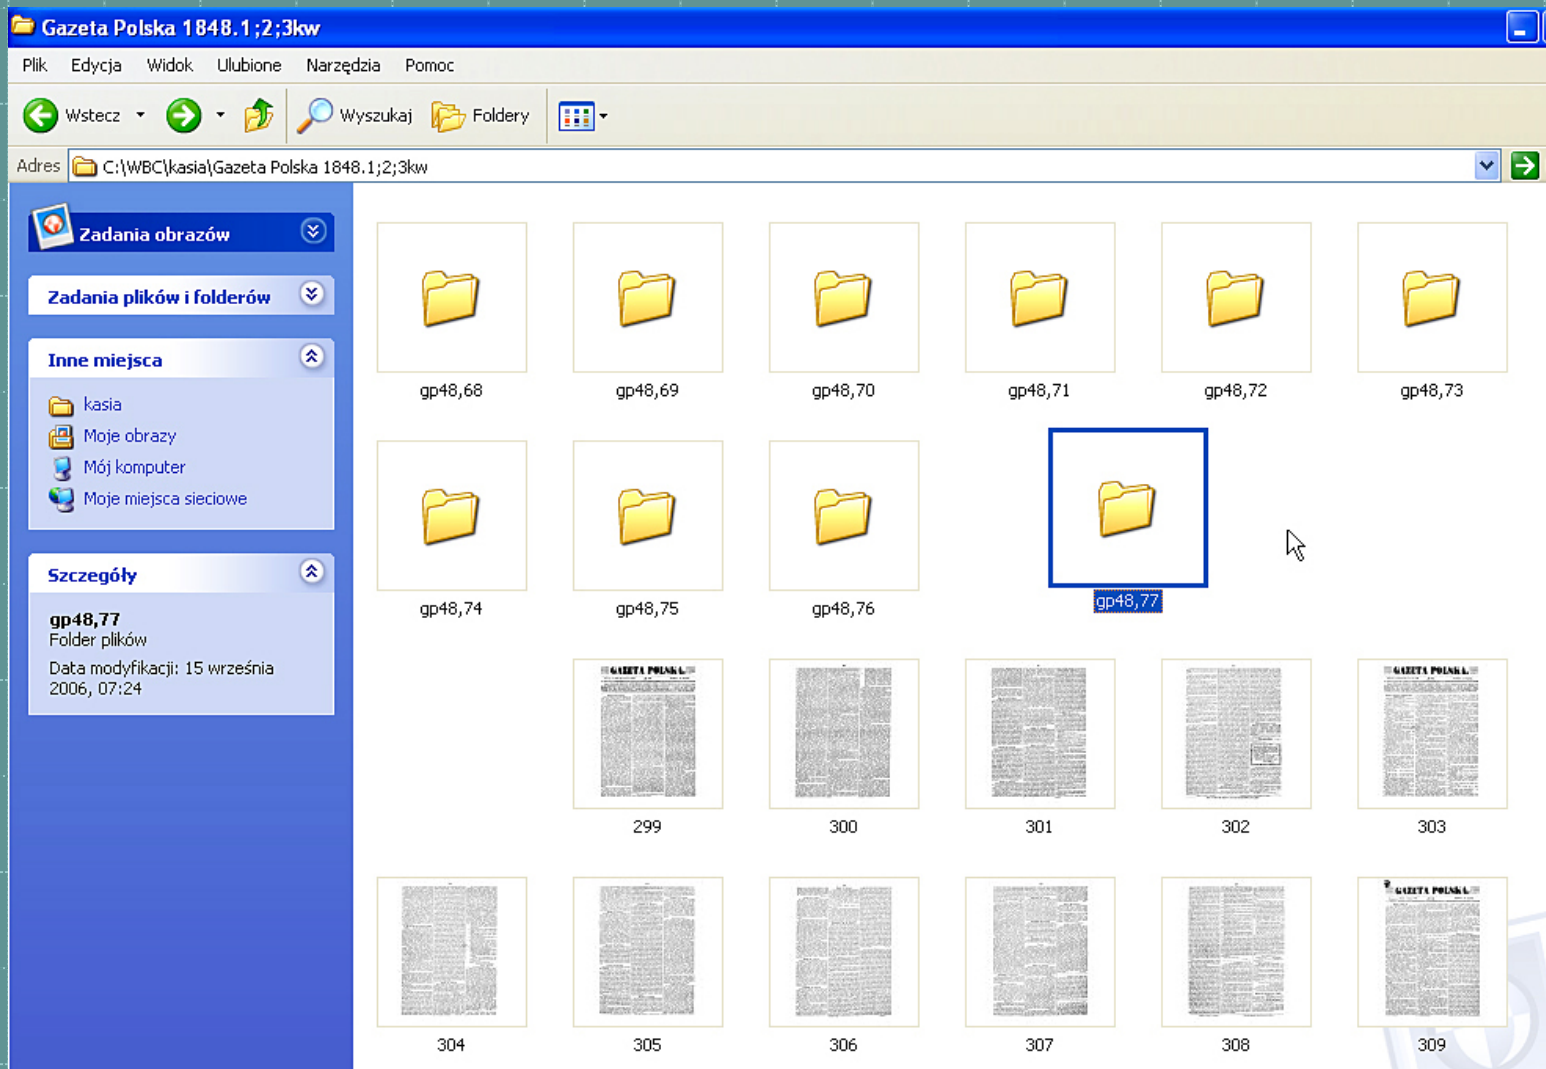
Gazeta Polska 1848.1;2;3kw

Plik Edycja Widok Ulubione Narzędzia Pomoc

Wstecz Wyszukaj Foldery

Adres C:\WBC\kasia\Gazeta Polska 1848.1;2;3kw

Zadania obrazów

Zadania plików i folderów

Inne miejsca

kasia
Moje obrazy
Mój komputer
Moje miejsca sieciowe

Szczegóły

gp48,77
Folder plików
Data modyfikacji: 15 września 2006, 07:24

gp48,68 gp48,69 gp48,70 gp48,71 gp48,72 gp48,73

gp48,74 gp48,75 gp48,76 gp48,77

GAZETA POLSKA. GAZETA POLSKA.

299 300 301 302 303

GAZETA POLSKA.

304 305 306 307 308 309